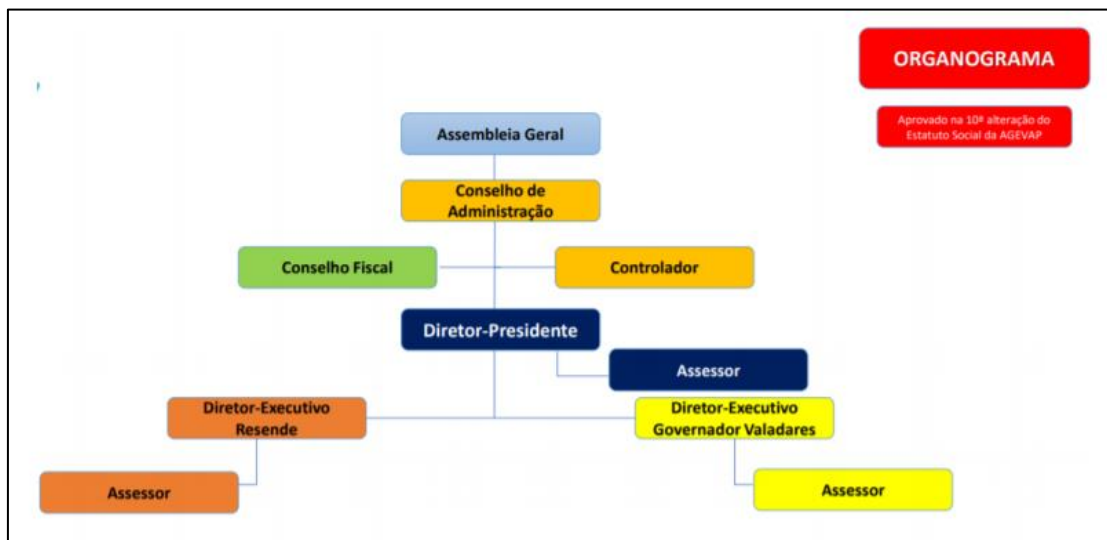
ORGANOGRAMA

Aprovado na 10ª alteração do Estatuto Social da AGEVAP

Assembleia Geral

Conselho de Administração

Conselho Fiscal

Controlador

Diretor-Presidente

Assessor

Diretor-Executivo Resende

Diretor-Executivo Governador Valadares

Assessor

Assessor